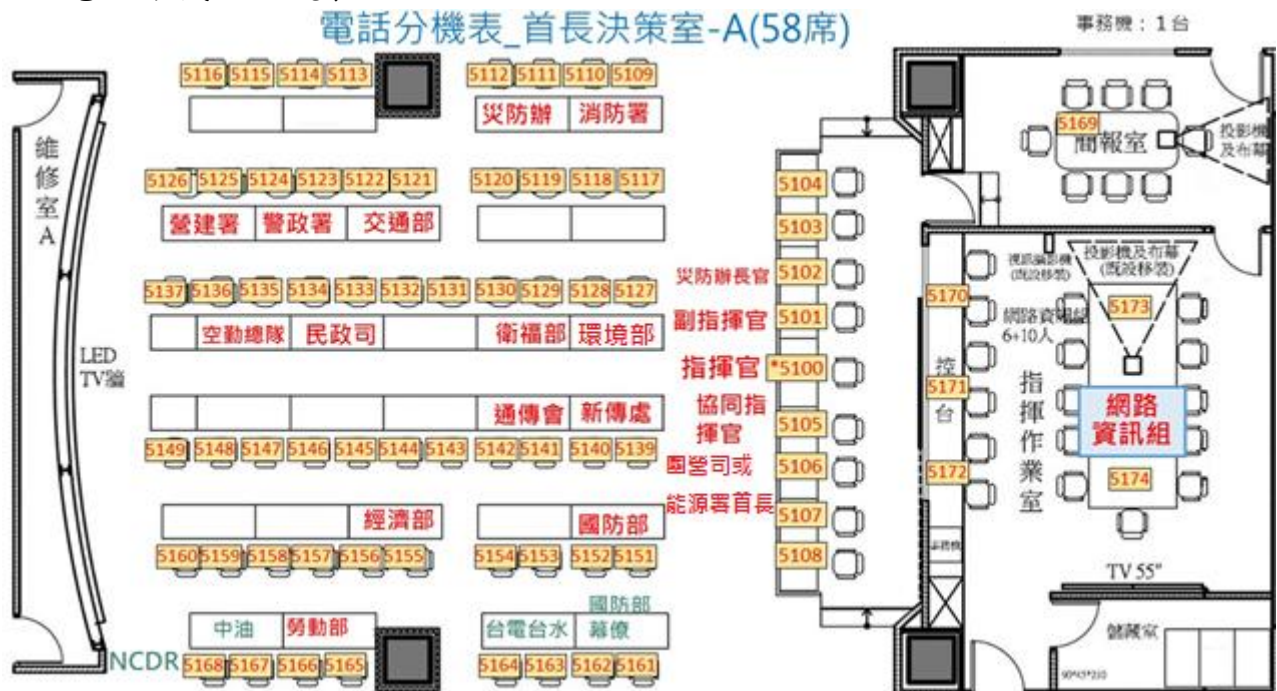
電話分機表_首長決策室-A(58席)

事務機：1台

5116 5115 5114 5113
5112 5111 5110 5109
災防辦 消防署

維修室A

5126 5125 5124 5123 5122 5121
營建署 警政署 交通部
5120 5119 5118 5117

5104
5103
災防辦長官 5102
副指揮官 5101
指揮官 *5100
協同指揮官 5105
國營司或能源署首長 5106
5107
5108

5169
簡報室
投影機及布幕

5137 5136 5135 5134 5133 5132 5131 5130 5129 5128 5127
空勤總隊 民政司 衛福部 環境部

LED TV牆

通傳會 新傳處
5149 5148 5147 5146 5145 5144 5143 5142 5141 5140 5139

經濟部 國防部
5160 5159 5158 5157 5156 5155 5154 5153 5152 5151

中油 勞動部
台電台水 國防部幕僚
NCDR 5168 5167 5166 5165 5164 5163 5162 5161

視訊攝影機(既設移裝)
投影機及布幕(既設移裝)
5170
網路資訊組6+10人
5173
控台
5171
指揮作業室
網路資訊組
5172
5174
TV 55"
儲藏室